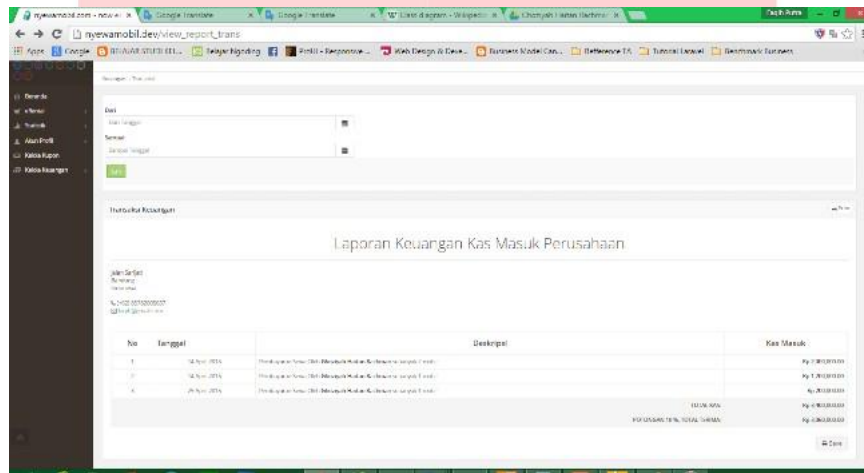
nyewamobil.com - new w × Google Translate × Google Translate × W Class diagram - Wikipedia × Contoh Laporan Keuangan ×

nyewamobil.dev/view_report_trans

Apps Google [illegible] Belajar Ngoding Profil - Responsive Web Design & Deve... Business Model Can... Referensi TA Tutorial Laravel Bookmark Bisnis

Keuangan / Transaksi

Beranda
Referral
Transaksi
Akun Profil
Kelola Kupon
Kelola Keuangan

Dari
Dari Tanggal
Sampai
Sampai Tanggal
Cari

Transaksi Keuangan

Laporan Keuangan Kas Masuk Perusahaan

Jalan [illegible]
Bandung
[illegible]

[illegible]
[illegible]

| No | Tanggal | Deskripsi | Kas Masuk |
|---|---|---|---|
| 1 | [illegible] 2016 | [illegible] | Rp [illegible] |
| 2 | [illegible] 2016 | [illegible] | Rp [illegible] |
| 3 | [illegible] 2016 | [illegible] | Rp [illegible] |
| | | TOTAL KAS | Rp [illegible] |
| | | POTONGAN 10% TOTAL TARIKAN | Rp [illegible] |

Save